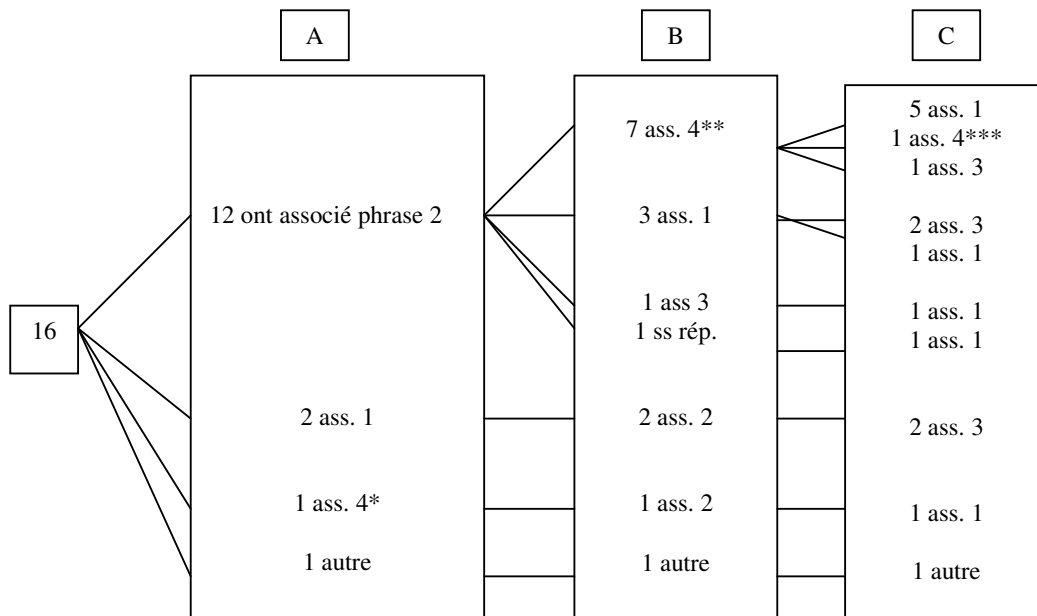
A

B

C

16

12 ont associé phrase 2

2 ass. 1

1 ass. 4*

1 autre

7 ass. 4**

3 ass. 1

1 ass 3
1 ss rép.

2 ass. 2

1 ass. 2

1 autre

5 ass. 1
1 ass. 4***
1 ass. 3

2 ass. 3
1 ass. 1

1 ass. 1
1 ass. 1

2 ass. 3

1 ass. 1

1 autre